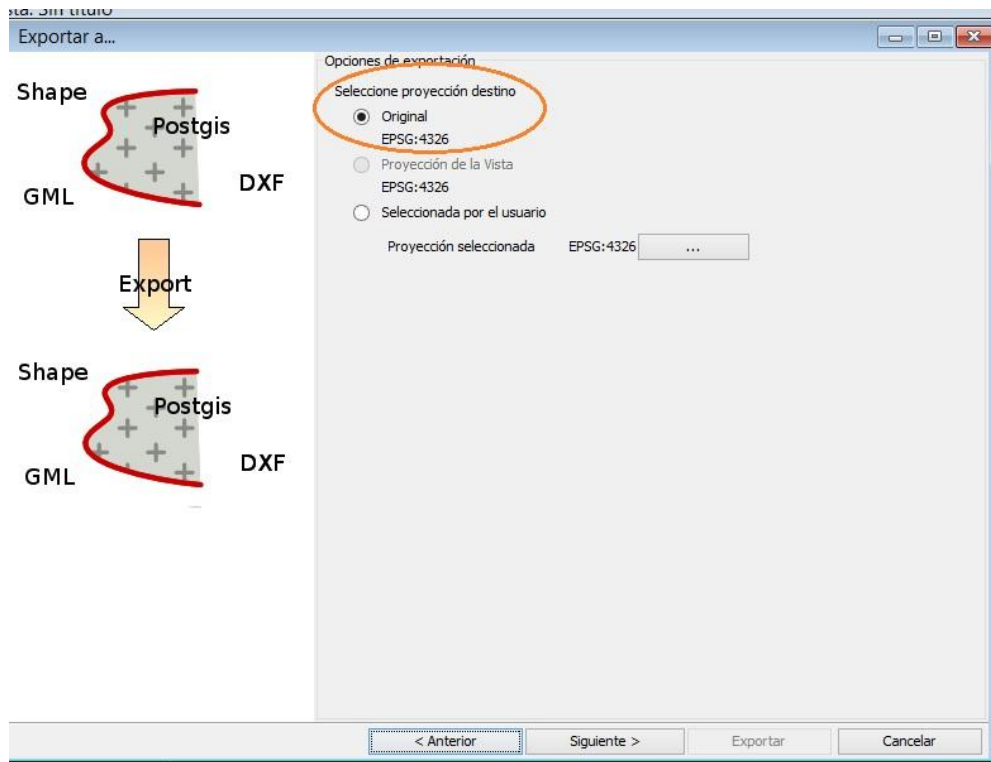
sta: Sin título
Exportar a...

Shape
Postgis
GML
DXF
Export
Shape
Postgis
GML
DXF

Opciones de exportación
Seleccione proyección destino
Original
EPSG:4326
Proyección de la Vista
EPSG:4326
Seleccionada por el usuario
Proyección seleccionada EPSG:4326 ...

< Anterior
Siguiente >
Exportar
Cancelar